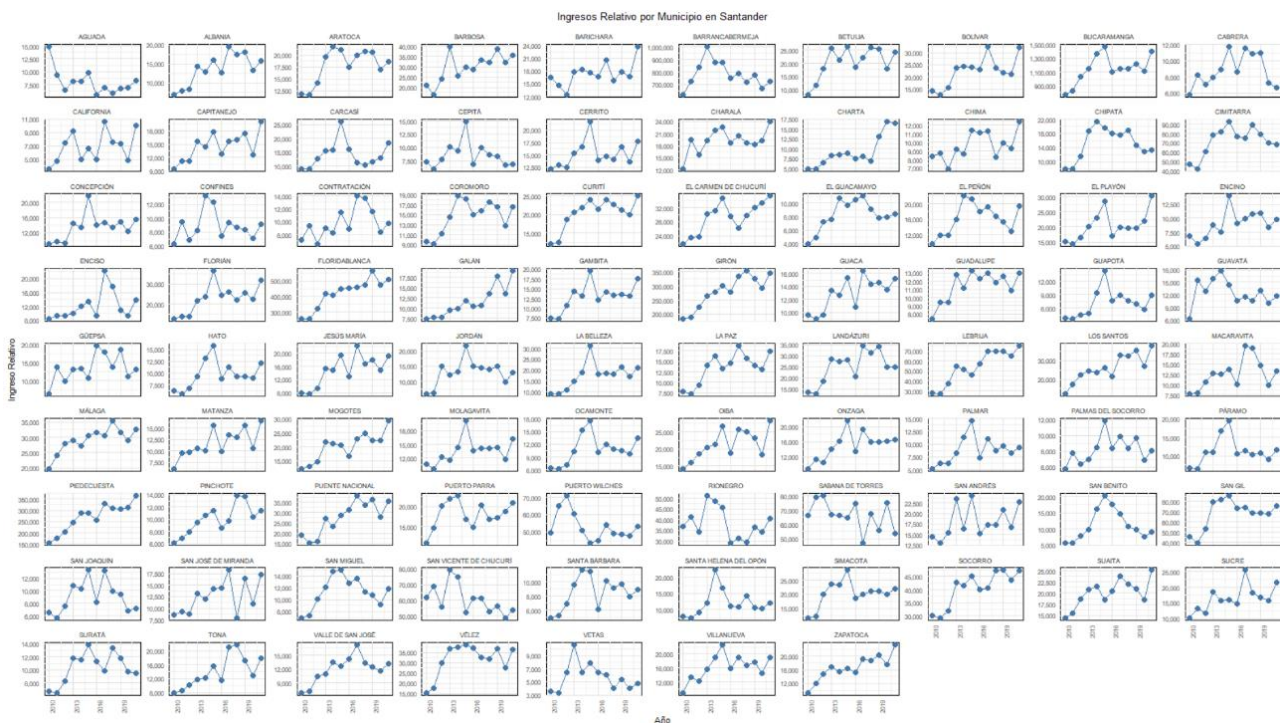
Ingresos Relativo por Municipio en Santander

AGUADA
ALBANIA
ARATOCA
BARBOSA
BARICHARA
BARRANCABERMEJA
BETULIA
BOLIVAR
BUCARAMANGA
CABRERA
CALIFORNIA
CAPITANEJO
CARCASÍ
CEPITÁ
CERRITO
CHARALÁ
CHARTA
CHIMA
CHIPATÁ
CIMITARRA
CONCEPCIÓN
CONFINES
CONTRATACIÓN
COROMORO
CURITÍ
EL CARMEN DE CHUCURÍ
EL GUACAMAYO
EL PEÑÓN
EL PLAYÓN
ENCINO
ENCISO
FLORIÁN
FLORIDABLANCA
GALÁN
GAMBITA
GIRÓN
GUACA
GUADALUPE
GUAPOTÁ
GUAVATÁ
GÜEPSA
HATO
JESÚS MARÍA
JORDÁN
LA BELLEZA
LA PAZ
LANDÁZURI
LEBRIJA
LOS SANTOS
MACARAVITA
MÁLAGA
MATANZA
MOGOTES
MOLAGAVITA
OCAMONTE
OIBA
ONZAGA
PALMAR
PALMAS DEL SOCORRO
PÁRAMO
PIEDECUESTA
PINCHOTE
PUENTE NACIONAL
PUERTO PARRA
PUERTO WILCHES
RIONEGRO
SABANA DE TORRES
SAN ANDRÉS
SAN BENITO
SAN GIL
SAN JOAQUÍN
SAN JOSÉ DE MIRANDA
SAN MIGUEL
SAN VICENTE DE CHUCURÍ
SANTA BÁRBARA
SANTA HELENA DEL OPÓN
SIMACOTA
SOCORRO
SUAITA
SUCRE
SURATÁ
TONA
VALLE DE SAN JOSÉ
VÉLEZ
VETAS
VILLANUEVA
ZAPATOCA

Ingreso Relativo

2010 2013 2016 2019

Año